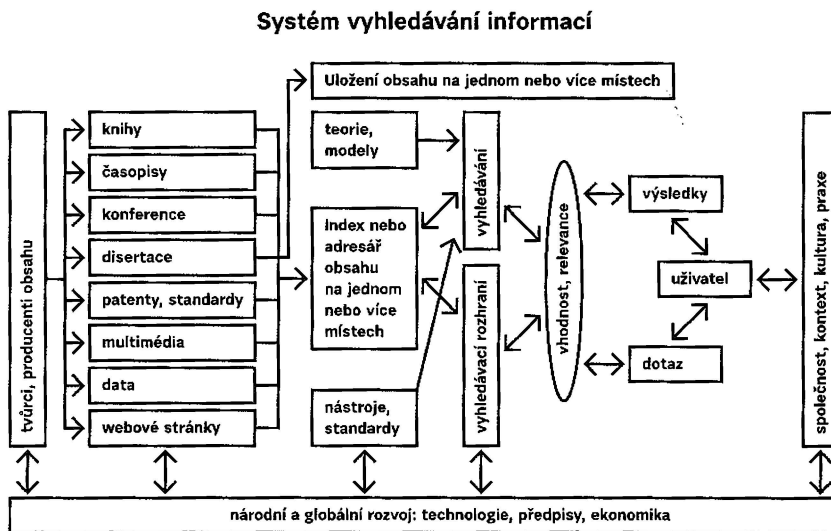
Systém vyhledávání informací

Uložení obsahu na jednom nebo více místech

tvůrci, producenti obsahu

knihy

časopisy

konference

disertace

patenty, standardy

multimédia

data

webové stránky

teorie, modely

Index nebo adresář obsahu na jednom nebo více místech

nástroje, standardy

vyhledávání

vyhledávací rozhraní

vhodnost, relevance

výsledky

uživatel

dotaz

společnost, kontext, kultura, praxe

národní a globální rozvoj: technologie, předpisy, ekonomika